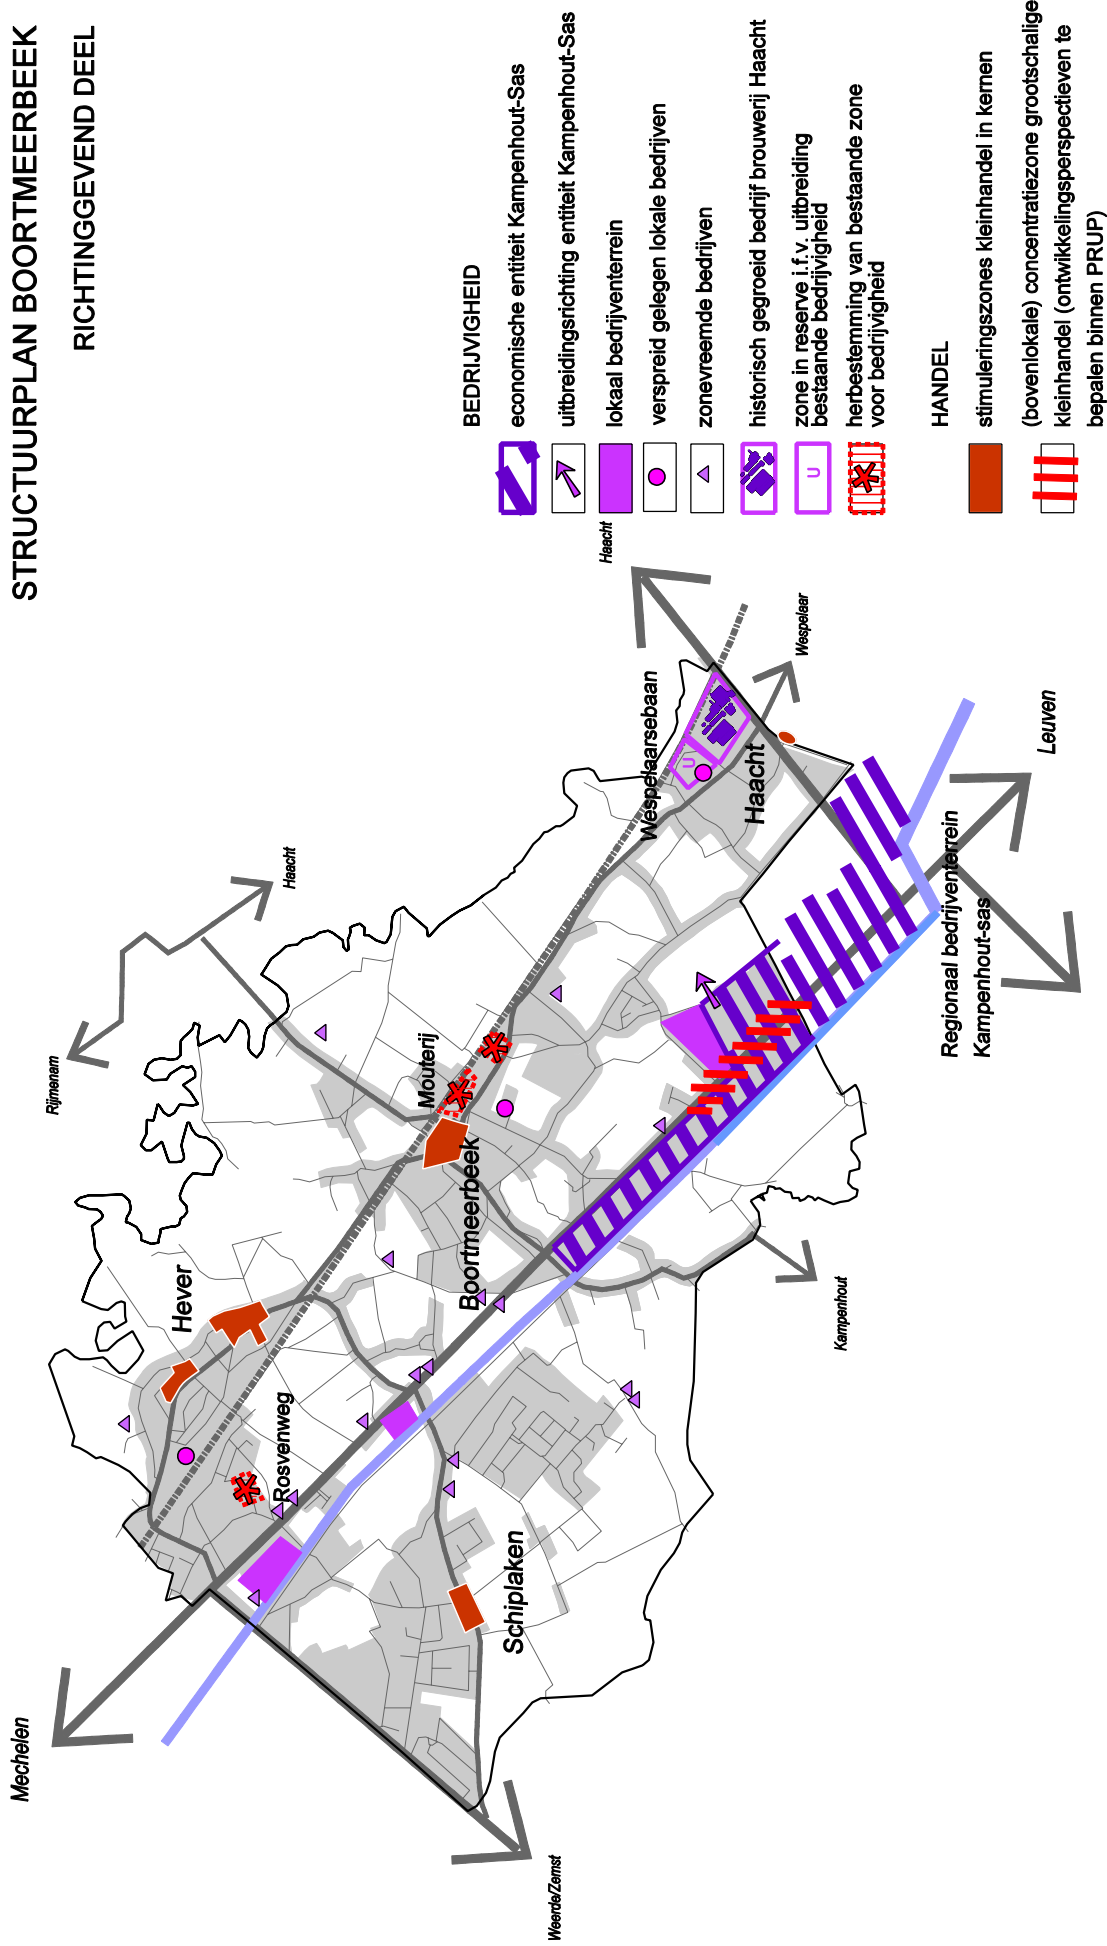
STRUCTUURPLAN BOORTMEERBEEK

RICHTINGGEVEND DEEL

BEDRIJVIGHEID

economische entiteit Kampenhout-Sas

uitbreidingsrichting entiteit Kampenhout-Sas

lokaal bedrijventerrein

verspreid gelegen lokale bedrijven

zonevreemde bedrijven

historisch gegroeid bedrijf brouwerij Haacht

zone in reserve i.f.v. uitbreiding bestaande bedrijvigheid

herbestemming van bestaande zone voor bedrijvigheid

HANDEL

stimuleringszones kleinhandel in kernen

(bovenlokale) concentratiezone grootschalige kleinhandel (ontwikkelingsperspectieven te bepalen binnen PRUP)

Haacht

Wespelaar

Leuven

Haacht

Wespelaarsebaan

Haacht

Rijmenam

Mouterij

Regionaal bedrijventerrein Kampenhout-sas

Boortmeerbeek

Kampenhout

Hever

Rosvenweg

Schiplaken

Mechelen

Weerde/Zemst